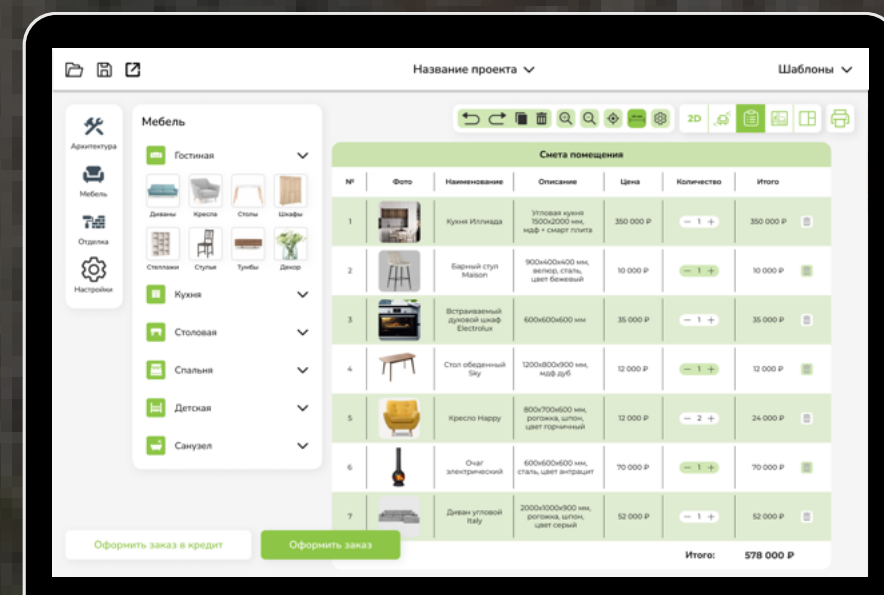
Название проекта

Шаблоны

Архитектура
Мебель
Отделка
Настройки

Мебель

Гостиная

Диваны Кресла Столы Шкафы
Стеллажи Стулья Тумбы Декор

Кухня
Столовая
Спальня
Детская
Санузел

2D

Смета помещения

| № | Фото | Наименование | Описание | Цена | Количество | Итого |
|---|---|---|---|---|---|---|
| 1 | | Кухня Иллиада | Угловая кухня 1500x2000 мм, мдф + смарт плита | 350 000 ₽ | − 1 + | 350 000 ₽ |
| 2 | | Барный стул Maison | 900x400x400 мм, велюр, сталь, цвет бежевый | 10 000 ₽ | − 1 + | 10 000 ₽ |
| 3 | | Встраиваемый духовой шкаф Electrolux | 600x600x600 мм | 35 000 ₽ | − 1 + | 35 000 ₽ |
| 4 | | Стол обеденный Sky | 1200x800x900 мм, мдф дуб | 12 000 ₽ | − 1 + | 12 000 ₽ |
| 5 | | Кресло Happy | 800x700x600 мм, рогожка, шпон, цвет горчичный | 12 000 ₽ | − 2 + | 24 000 ₽ |
| 6 | | Очаг электрический | 600x600x600 мм, сталь, цвет антрацит | 70 000 ₽ | − 1 + | 70 000 ₽ |
| 7 | | Диван угловой Italy | 2000x1000x900 мм, рогожка, шпон, цвет серый | 52 000 ₽ | − 1 + | 52 000 ₽ |

Итого: 578 000 ₽

Оформить заказ в кредит
Оформить заказ